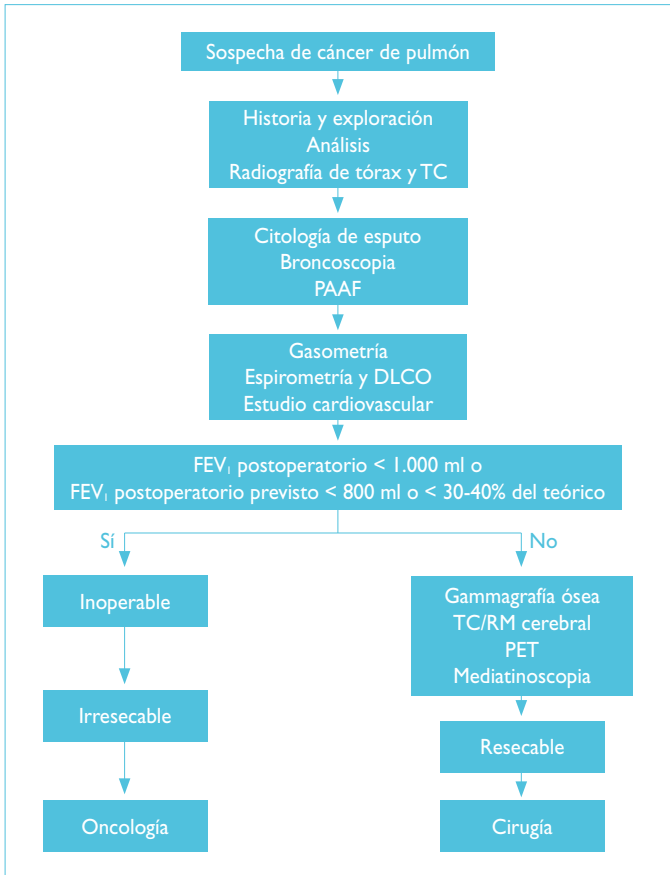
Sospecha de cáncer de pulmón

Historia y exploración
Análisis
Radiografía de tórax y TC

Citología de esputo
Broncoscopia
PAAF

Gasometría
Espirometría y DLCO
Estudio cardiovascular

$FEV_1$ postoperatorio < 1.000 ml o
$FEV_1$ postoperatorio previsto < 800 ml o < 30-40% del teórico

Sí

No

Inoperable

Irresecable

Oncología

Gammagrafía ósea
TC/RM cerebral
PET
Mediatinoscopia

Resecable

Cirugía